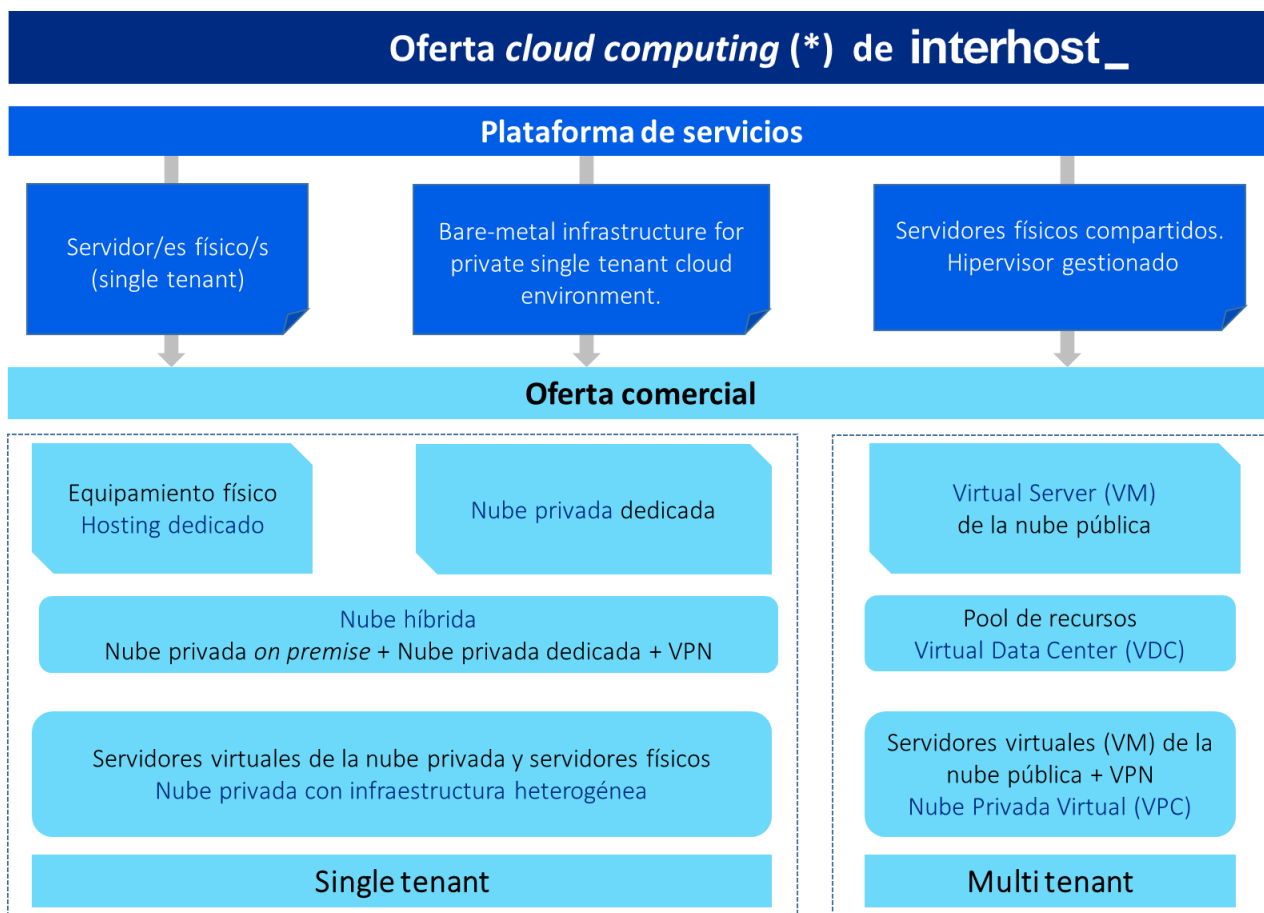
Oferta *cloud computing* (*) de interhost_

Plataforma de servicios

Servidor/es físico/s (single tenant)

Bare-metal infrastructure for private single tenant cloud environment.

Servidores físicos compartidos. Hipervisor gestionado

Oferta comercial

Equipamiento físico
Hosting dedicado

Nube privada dedicada

Virtual Server (VM) de la nube pública

Nube híbrida
Nube privada *on premise* + Nube privada dedicada + VPN

Pool de recursos
Virtual Data Center (VDC)

Servidores virtuales de la nube privada y servidores físicos
Nube privada con infraestructura heterogénea

Servidores virtuales (VM) de la nube pública + VPN
Nube Privada Virtual (VPC)

Single tenant

Multi tenant